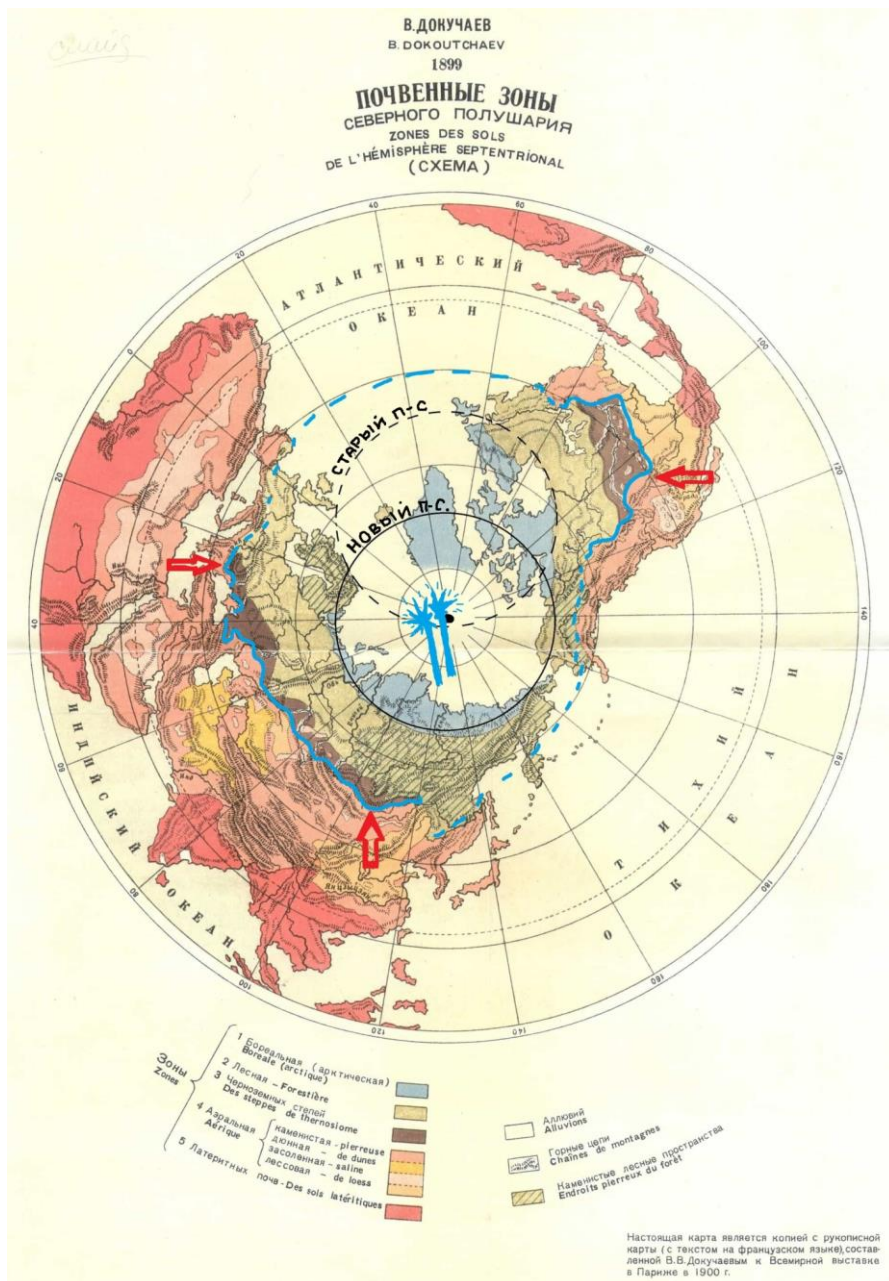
В.ДОКУЧАЕВ
B. DOKOUTCHAEV
1899
ПОЧВЕННЫЕ ЗОНЫ
СЕВЕРНОГО ПОЛУШАРИЯ
ZONES DES SOLS
DE L'HÉMISPHÈRE SEPTENTRIONAL
(СХЕМА)

АТЛАНТИЧЕСКИЙ ОКЕАН

СТАРЫЙ П-С

НОВЫЙ П-С.

ИНДИЙСКИЙ ОКЕАН

ТИХИЙ ОКЕАН

20
40
60
80
100
120
140
160
180
160
140
120
100
80
60
40

Зоны
Zones
1 Бореальная (арктическая) Boreale (arctique)
2 Лесная - Forestière
3 Черноземных степей Des steppes de thernosiome
4 Аэральная Aérique
каменистая - pierreuse
дюнная - de dunes
засоленная - saline
лессовая - de loess
5 Латеритных почв - Des sols latéritiques

Аллювий Alluvions
Горные цепи Chaînes de montagnes
Каменистые лесные пространства Endroits pierreux du forêt

Настоящая карта является копией с рукописной карты (с текстом на французском языке), составленной В.В.Докучаевым к Всемирной выставке в Париже в 1900 г.